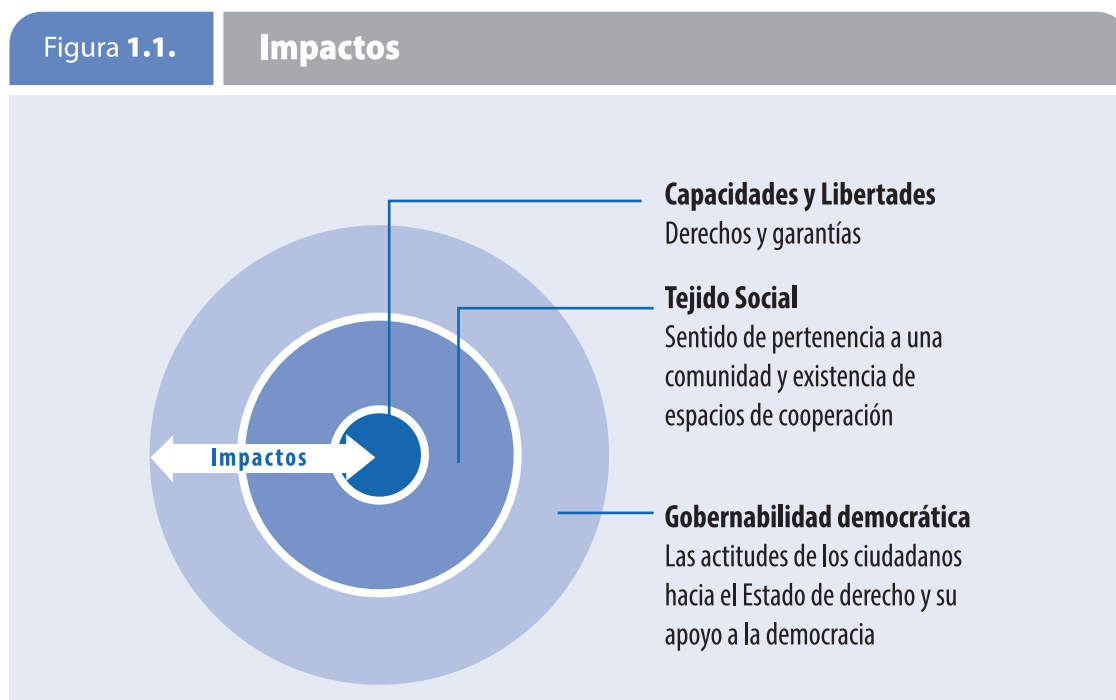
Figura **1.1.**

**Impactos**

**Capacidades y Libertades**
Derechos y garantías

**Tejido Social**
Sentido de pertenencia a una comunidad y existencia de espacios de cooperación

Impactos

**Gobernabilidad democrática**
Las actitudes de los ciudadanos hacia el Estado de derecho y su apoyo a la democracia